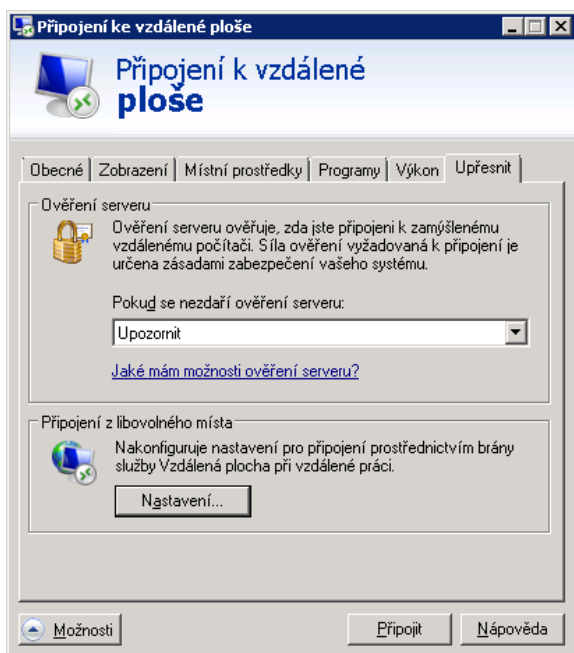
Připojení ke vzdálené ploše

Připojení k vzdálené **ploše**

Obecné | Zobrazení | Místní prostředky | Programy | Výkon | Upřesnit

Ověření serveru

Ověření serveru ověřuje, zda jste připojeni k zamýšlenému vzdálenému počítači. Síla ověření vyžadovaná k připojení je určena zásadami zabezpečení vašeho systému.

Pokud se nezdaří ověření serveru:

Upozornit

Jaké mám možnosti ověření serveru?

Připojení z libovolného místa

Nakonfiguruje nastavení pro připojení prostřednictvím brány služby Vzdálená plocha při vzdálené práci.

Nastavení...

Možnosti

Připojit

Nápověda